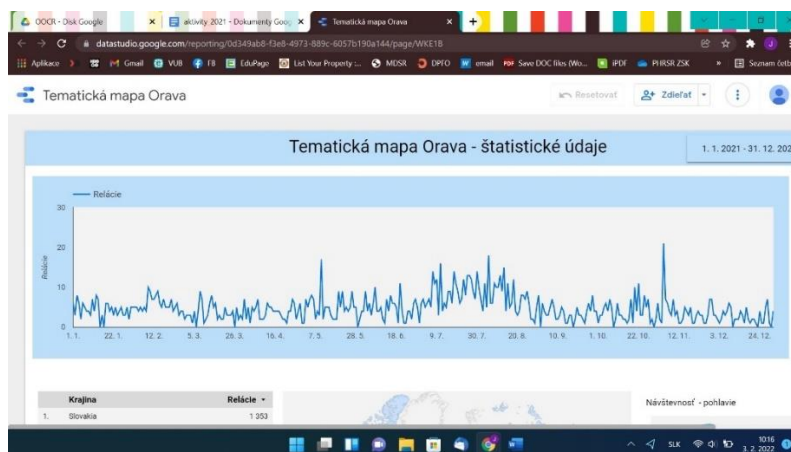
OOCR - Disk Google
aktivity 2021 - Dokumenty Goog
Tematická mapa Orava
datastudio.google.com/reporting/0d349ab8-f3e8-4973-889c-6057b190a144/page/WKE1B
Aplikace
Gmail
VUB
FB
EduPage
List Your Property ...
MDSR
DPFO
email
Save DOC files (Wo...
iPDF
PHRSR ZSK
Seznam čet
Tematická mapa Orava
Resetovať
Zdieľať

Tematická mapa Orava - štatistické údaje
1. 1. 2021 - 31. 12. 202

Relácie
30
20
10
0
Relácie
1. 1.
22. 1.
12. 2.
5. 3.
26. 3.
16. 4.
7. 5.
28. 5.
18. 6.
9. 7.
30. 7.
20. 8.
10. 9.
1. 10.
22. 10.
12. 11.
3. 12.
24. 12.

| | Krajina | Relácie ▾ |
|---|---|---|
| 1. | Slovakia | 1 353 |

Návštevnosť - pohlavie

SLK
10:16
3. 2. 2022